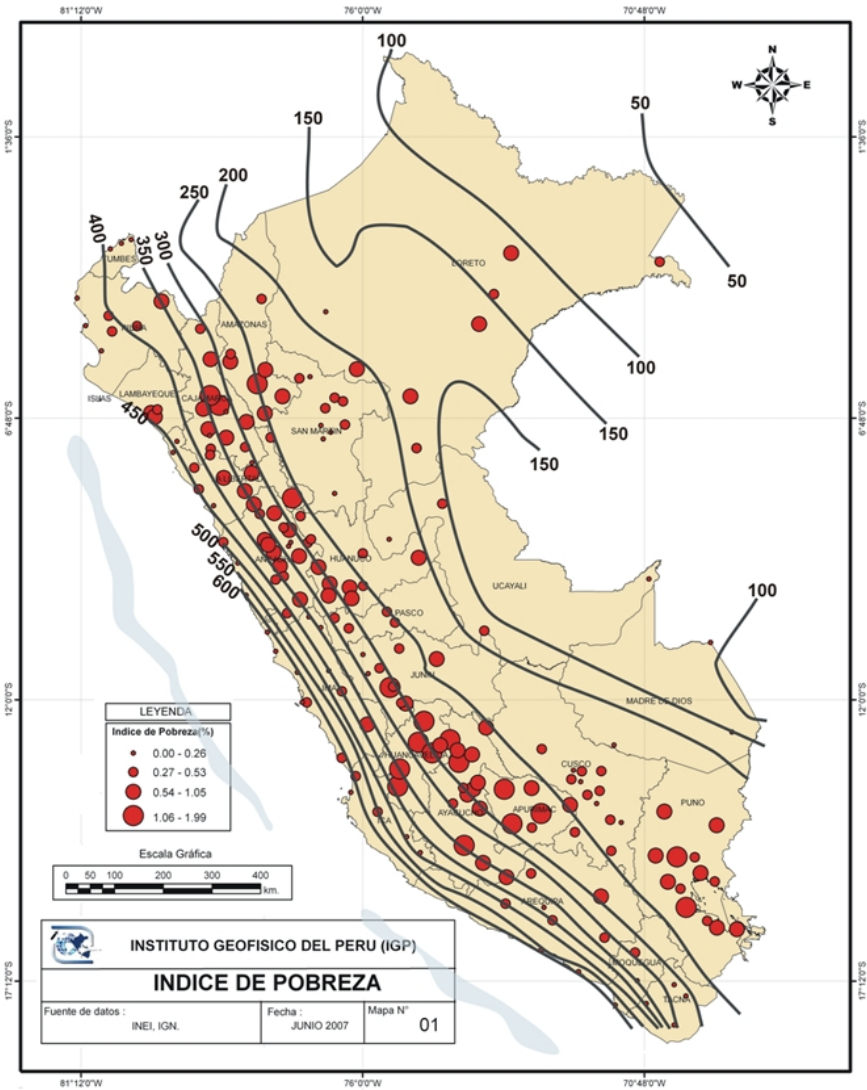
81°12'0"W
76°0'0"W
70°48'0"W
1°36'0"S
6°48'0"S
12°0'0"S
17°12'0"S

N
W
E
S

100
50
150
250
200
400
350
300
50
100
150
150
450
500
550
600
100

TUMBES
PIURA
AMAZONAS
LAMBAYEQUE
CAJAMARCA
ISLAS
SAN MARTIN
LORETO
ANCASH
HUANUCO
PASCO
UCAYALI
JUNIN
LIMA
HUANCAVELICA
MADRE DE DIOS
CUSCO
APURIMAC
AYACUCHO
ICA
PUNO
AREQUIPA
MOQUEGUA
TACNA

LEYENDA
Indice de Pobreza(%)
0.00 - 0.26
0.27 - 0.53
0.54 - 1.05
1.06 - 1.99

Escala Gráfica
0 50 100 200 300 400
km.

INSTITUTO GEOFISICO DEL PERU (IGP)
INDICE DE POBREZA

| Fuente de datos : INEI, IGN. | Fecha : JUNIO 2007 | Mapa N° 01 |
|---|---|---|